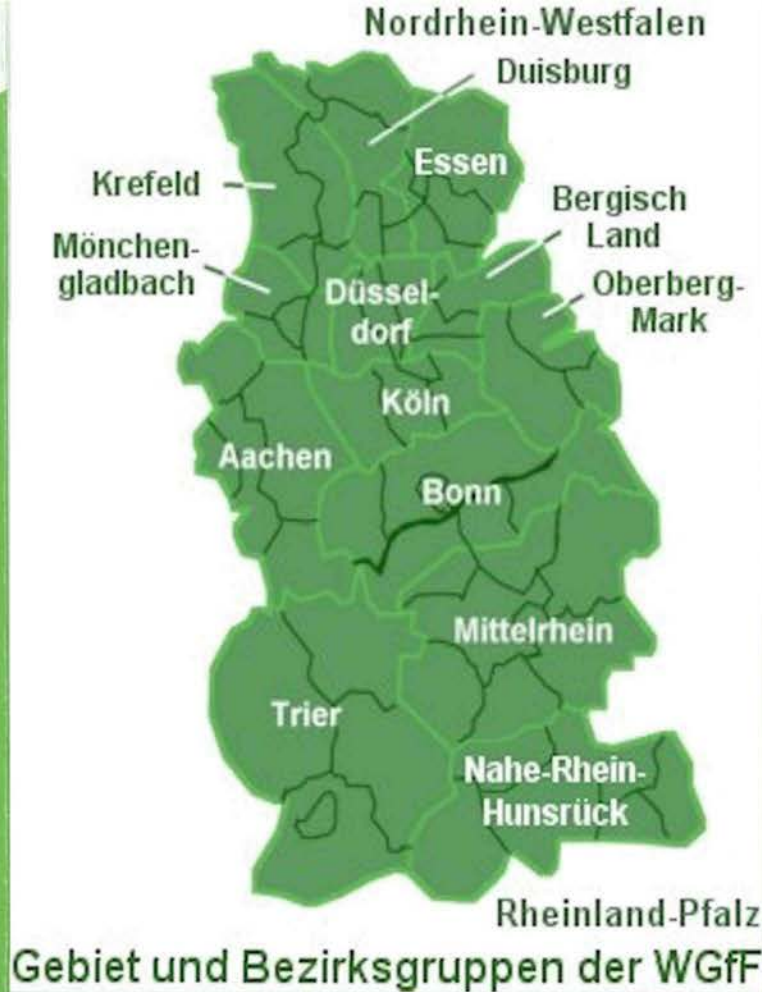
Nordrhein-Westfalen
Duisburg
Essen
Krefeld
Bergisch Land
Mönchen-gladbach
Düssel-dorf
Oberberg-Mark
Köln
Aachen
Bonn
Mittelrhein
Trier
Nahe-Rhein-Hunsrück
Rheinland-Pfalz
Gebiet und Bezirksgruppen der WGfF